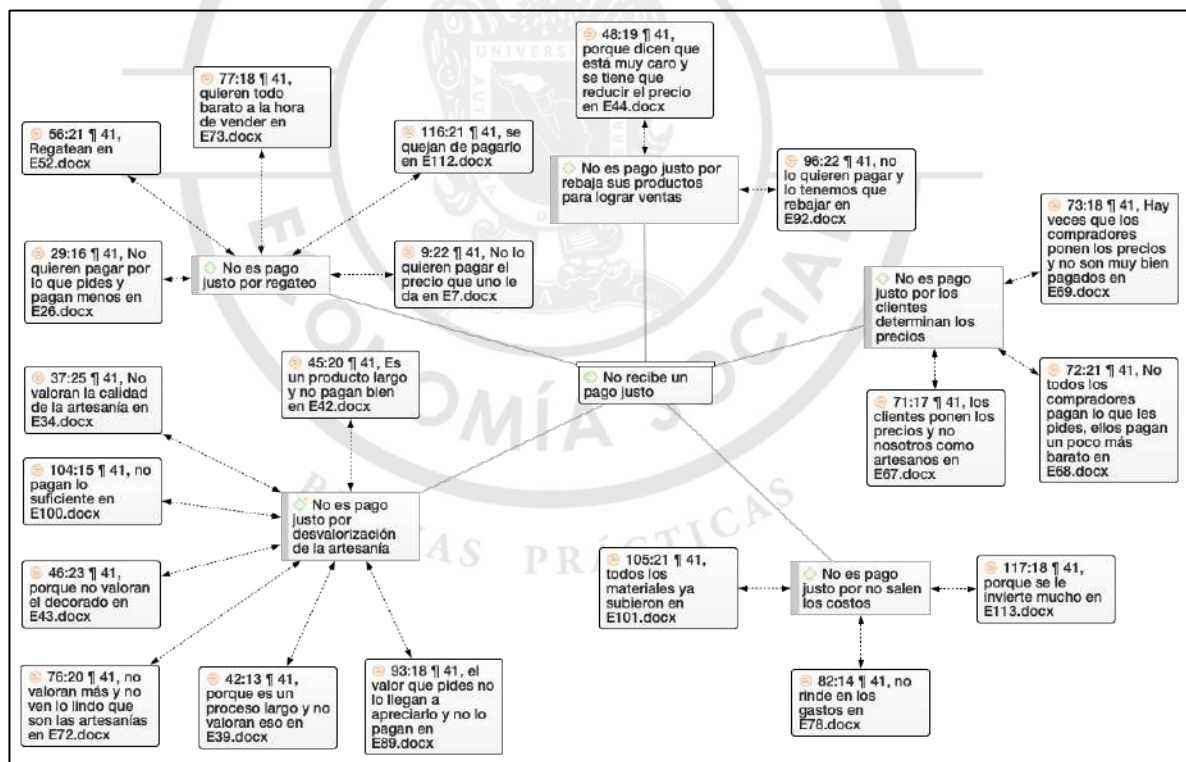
48:19 ¶ 41, porque dicen que está muy caro y se tiene que reducir el precio en E44.docx

77:18 ¶ 41, quieren todo barato a la hora de vender en E73.docx

116:21 ¶ 41, se quejan de pagarlo en E112.docx

56:21 ¶ 41, Regatean en E52.docx

No es pago justo por rebaja sus productos para lograr ventas

96:22 ¶ 41, no lo quieren pagar y lo tenemos que rebajar en E92.docx

73:18 ¶ 41, Hay veces que los compradores ponen los precios y no son muy bien pagados en E69.docx

29:16 ¶ 41, No quieren pagar por lo que pides y pagan menos en E26.docx

No es pago justo por regateo

9:22 ¶ 41, No lo quieren pagar el precio que uno le da en E7.docx

No es pago justo por los clientes determinan los precios

37:25 ¶ 41, No valoran la calidad de la artesanía en E34.docx

45:20 ¶ 41, Es un producto largo y no pagan bien en E42.docx

No recibe un pago justo

72:21 ¶ 41, No todos los compradores pagan lo que les pides, ellos pagan un poco más barato en E68.docx

71:17 ¶ 41, los clientes ponen los precios y no nosotros como artesanos en E67.docx

104:15 ¶ 41, no pagan lo suficiente en E100.docx

No es pago justo por desvalorización de la artesanía

46:23 ¶ 41, porque no valoran el decorado en E43.docx

105:21 ¶ 41, todos los materiales ya subieron en E101.docx

No es pago justo por no salen los costos

117:18 ¶ 41, porque se le invierte mucho en E113.docx

82:14 ¶ 41, no rinde en los gastos en E78.docx

76:20 ¶ 41, no valoran más y no ven lo lindo que son las artesanías en E72.docx

42:13 ¶ 41, porque es un proceso largo y no valoran eso en E39.docx

93:18 ¶ 41, el valor que pides no lo llegan a apreciarlo y no lo pagan en E89.docx

UNIVERSIDAD AUTÓNOMA
ECONOMÍA SOCIAL
BUENAS PRÁCTICAS